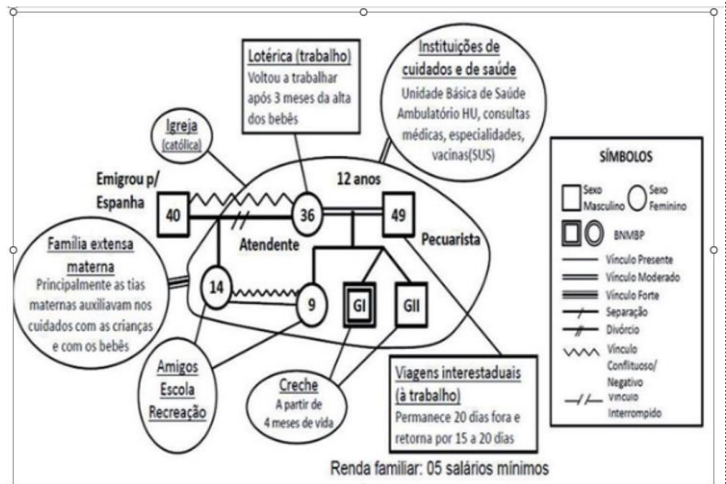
Lotérica (trabalho)
Voltou a trabalhar após 3 meses da alta dos bebês

Instituições de cuidados e de saúde
Unidade Básica de Saúde Ambulatório HU, consultas médicas, especialidades, vacinas(SUS)

Igreja
(católica)

Emigrou p/ Espanha

40

36

12 anos

49

Atendente

Pecuarista

Família extensa materna
Principalmente as tias maternas auxiliavam nos cuidados com as crianças e com os bebês

14

9

GI

GII

Amigos
Escola
Recreação

Creche
A partir de 4 meses de vida

Viagens interestaduais (à trabalho)
Permanece 20 dias fora e retorna por 15 a 20 dias

SÍMBOLOS
Sexo Masculino
Sexo Feminino
BNMBP
Vínculo Presente
Vínculo Moderado
Vínculo Forte
Separação
Divórcio
Vínculo Conflituoso/ Negativo
Vínculo Interrompido

Renda familiar: 05 salários mínimos